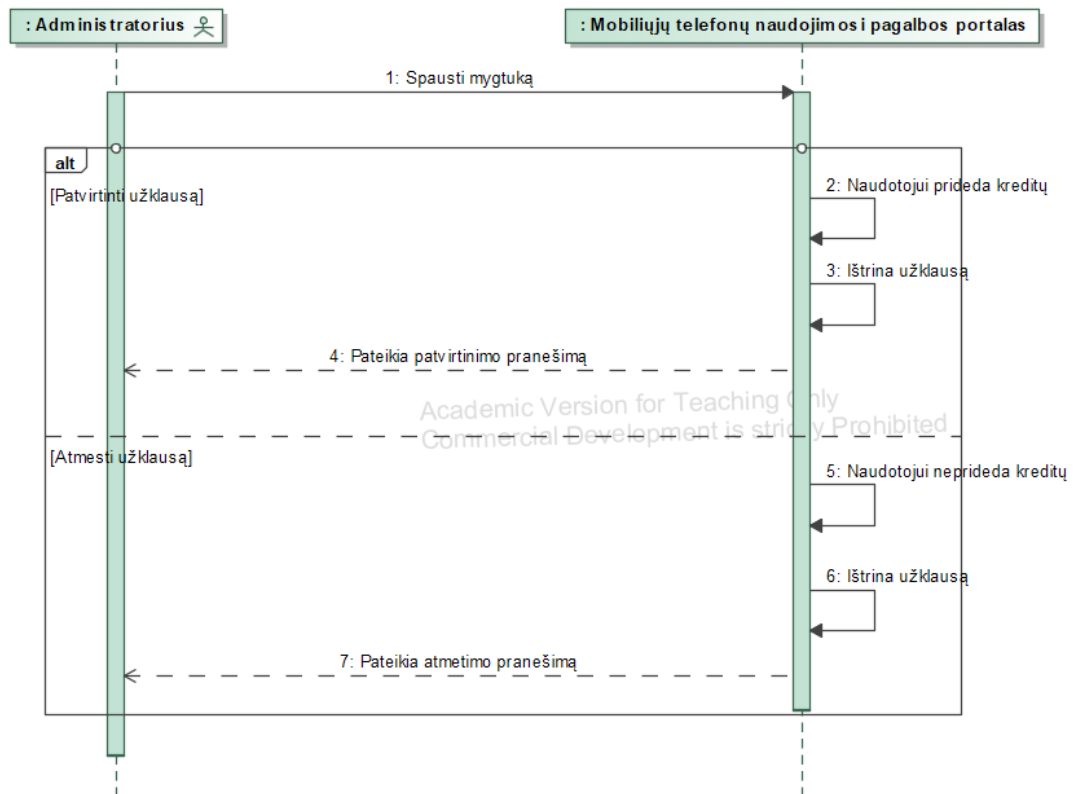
: Administratorius

: Mobiliųjų telefonų naudojimosi pagalbos portalas

1: Spausti mygtuką

alt

[Patvirtinti užklausą]

2: Naudotojui prideda kreditų

3: Ištrina užklausą

4: Pateikia patvirtinimo pranešimą

Academic Version for Teaching Only
Commercial Development is strictly Prohibited

[Atmesti užklausą]

5: Naudotojui neprideda kreditų

6: Ištrina užklausą

7: Pateikia atmetimo pranešimą